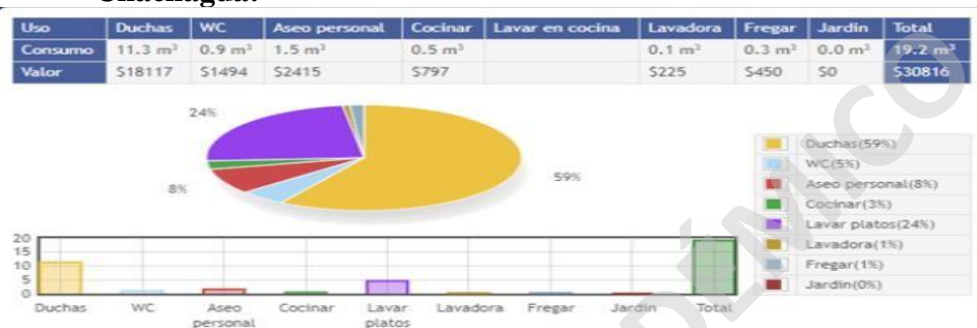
Chacragua:

| Uso | Duchas | WC | Aseo personal | Cocinar | Lavar en cocina | Lavadora | Fregar | Jardín | Total |
|---|---|---|---|---|---|---|---|---|---|
| Consumo | 11.3 $m^3$ | 0.9 $m^3$ | 1.5 $m^3$ | 0.5 $m^3$ | | 0.1 $m^3$ | 0.3 $m^3$ | 0.0 $m^3$ | 19.2 $m^3$ |
| Valor | $18117 | $1494 | $2415 | $797 | | $225 | $450 | $0 | $30816 |

24%

8%

59%

Duchas(59%)
WC(5%)
Aseo personal(8%)
Cocinar(3%)
Lavar platos(24%)
Lavadora(1%)
Fregar(1%)
Jardín(0%)

20
15
10
5
0

Duchas WC Aseo personal Cocinar Lavar platos Lavadora Fregar Jardín Total